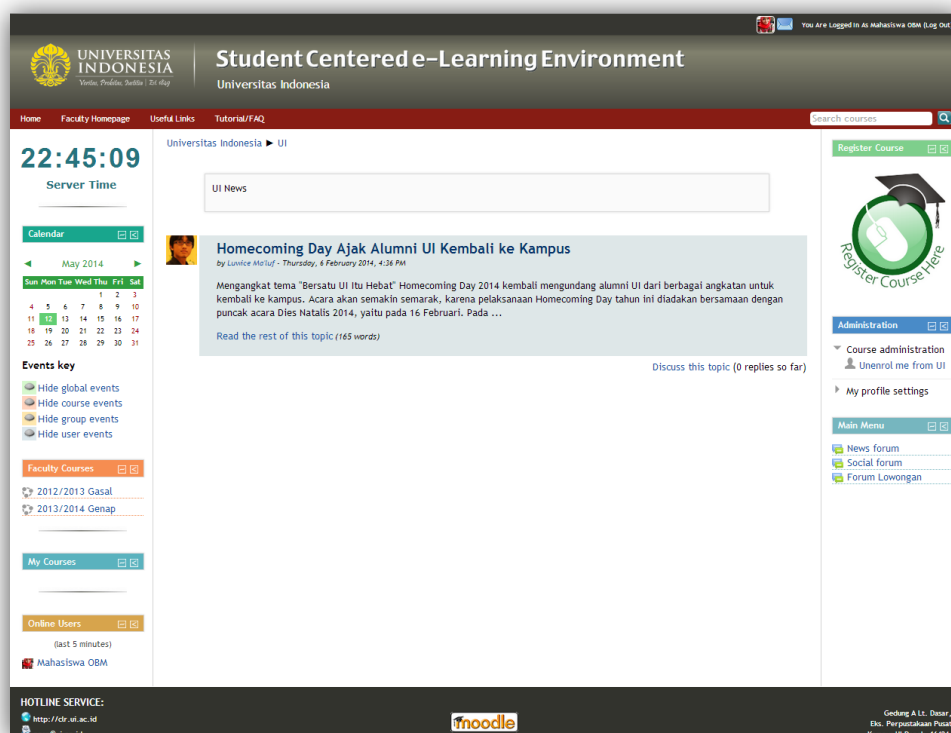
You Are Logged In As Mahasiswa OBM (Log Out)

UNIVERSITAS INDONESIA
Veritas, Probitas, Iustitia | Est. 1849

Student Centered e-Learning Environment
Universitas Indonesia

Home | Faculty Homepage | Useful Links | Tutorial/FAQ

Search courses

22:45:09
Server Time

Calendar

◄ May 2014 ►

| Sun | Mon | Tue | Wed | Thu | Fri | Sat |
|---|---|---|---|---|---|---|
| | | | | 1 | 2 | 3 |
| 4 | 5 | 6 | 7 | 8 | 9 | 10 |
| 11 | 12 | 13 | 14 | 15 | 16 | 17 |
| 18 | 19 | 20 | 21 | 22 | 23 | 24 |
| 25 | 26 | 27 | 28 | 29 | 30 | 31 |

Events key
Hide global events
Hide course events
Hide group events
Hide user events

Faculty Courses
2012/2013 Gasal
2013/2014 Genap

My Courses

Online Users
(last 5 minutes)
Mahasiswa OBM

Universitas Indonesia ► UI

UI News

Homecoming Day Ajak Alumni UI Kembali ke Kampus
by Luwice Ma'luf - Thursday, 6 February 2014, 4:36 PM

Mengangkat tema "Bersatu UI Itu Hebat" Homecoming Day 2014 kembali mengundang alumni UI dari berbagai angkatan untuk kembali ke kampus. Acara akan semakin semarak, karena pelaksanaan Homecoming Day tahun ini diadakan bersamaan dengan puncak acara Dies Natalis 2014, yaitu pada 16 Februari. Pada ...

Read the rest of this topic (165 words)

Discuss this topic (0 replies so far)

Register Course
Register Course Here

Administration
Course administration
Unenrol me from UI
My profile settings

Main Menu
News forum
Social forum
Forum Lowongan

HOTLINE SERVICE:
http://clr.ui.ac.id

moodle

Gedung A Lt. Dasar,
Eks. Perpustakaan Pusat
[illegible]